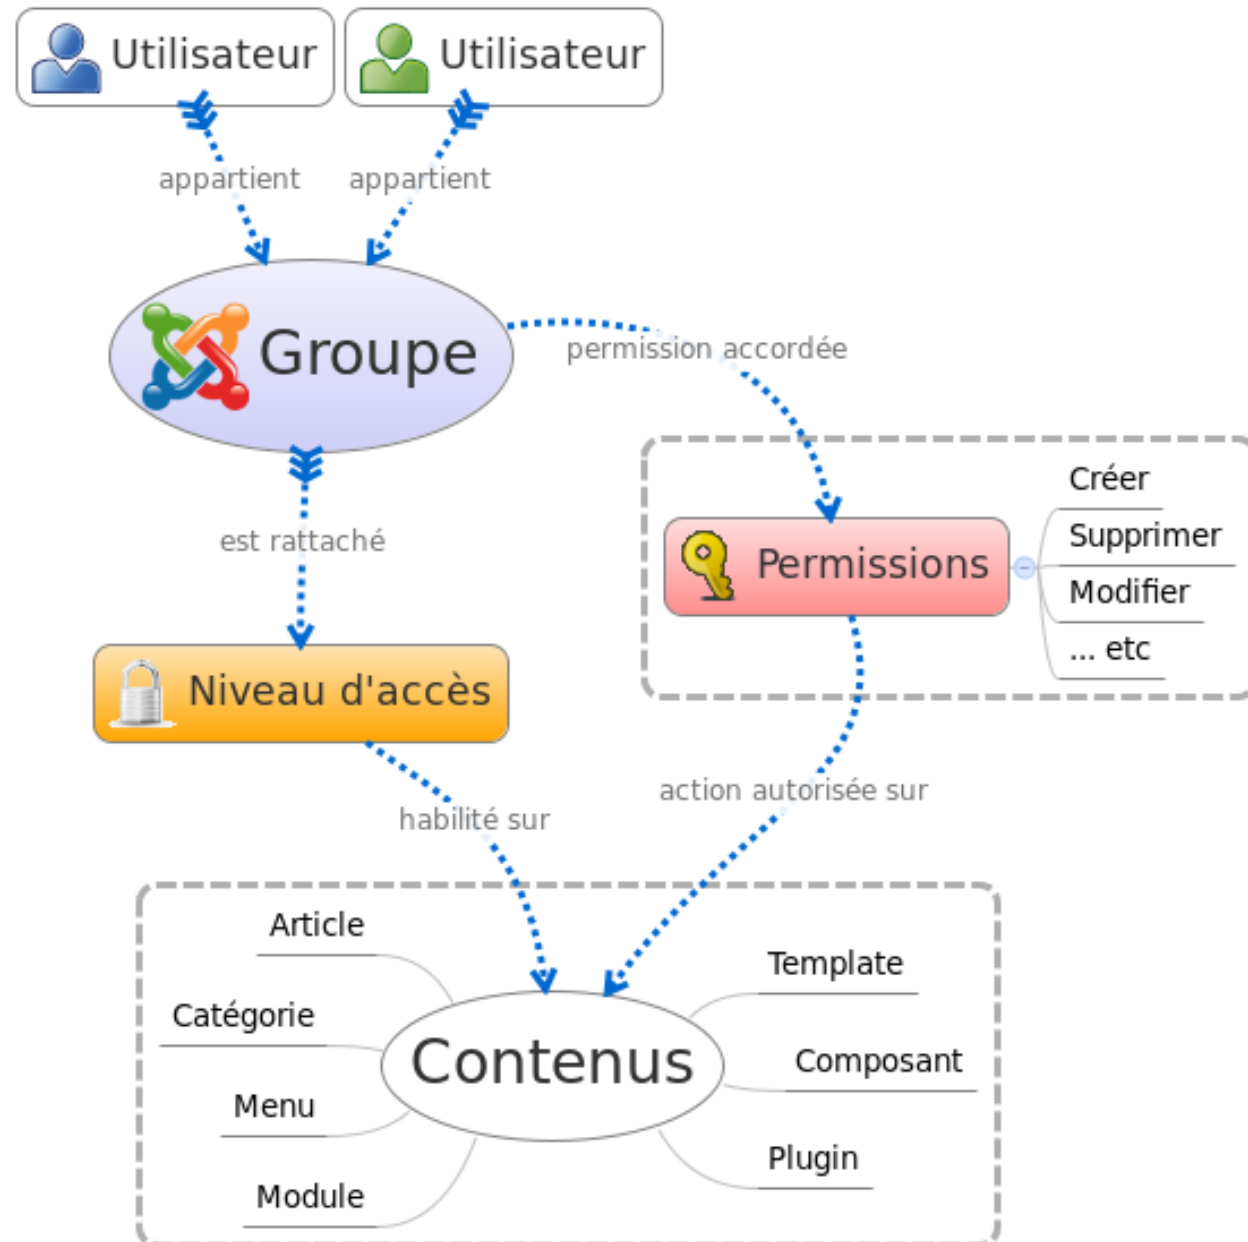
Utilisateur
Utilisateur
appartient
appartient
Groupe
permission accordée
est rattaché
Permissions
Créer
Supprimer
Modifier
... etc
Niveau d'accès
habilité sur
action autorisée sur
Article
Catégorie
Menu
Module
Contenus
Template
Composant
Plugin